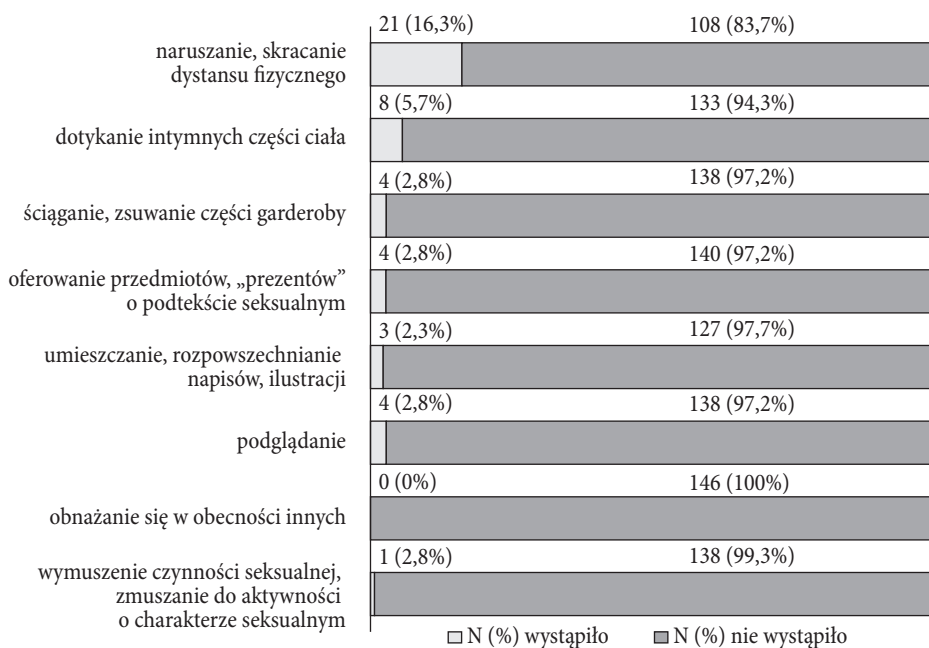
21 (16,3%) 108 (83,7%)
naruszanie, skracanie dystansu fizycznego
8 (5,7%) 133 (94,3%)
dotykanie intymnych części ciała
4 (2,8%) 138 (97,2%)
ściąganie, zsuwanie części garderoby
4 (2,8%) 140 (97,2%)
oferowanie przedmiotów, „prezentów” o podtekście seksualnym
3 (2,3%) 127 (97,7%)
umieszczanie, rozpowszechnianie napisów, ilustracji
4 (2,8%) 138 (97,2%)
podglądanie
0 (0%) 146 (100%)
obnażanie się w obecności innych
1 (2,8%) 138 (99,3%)
wymuszenie czynności seksualnej, zmuszanie do aktywności o charakterze seksualnym

N (%) wystąpiło N (%) nie wystąpiło